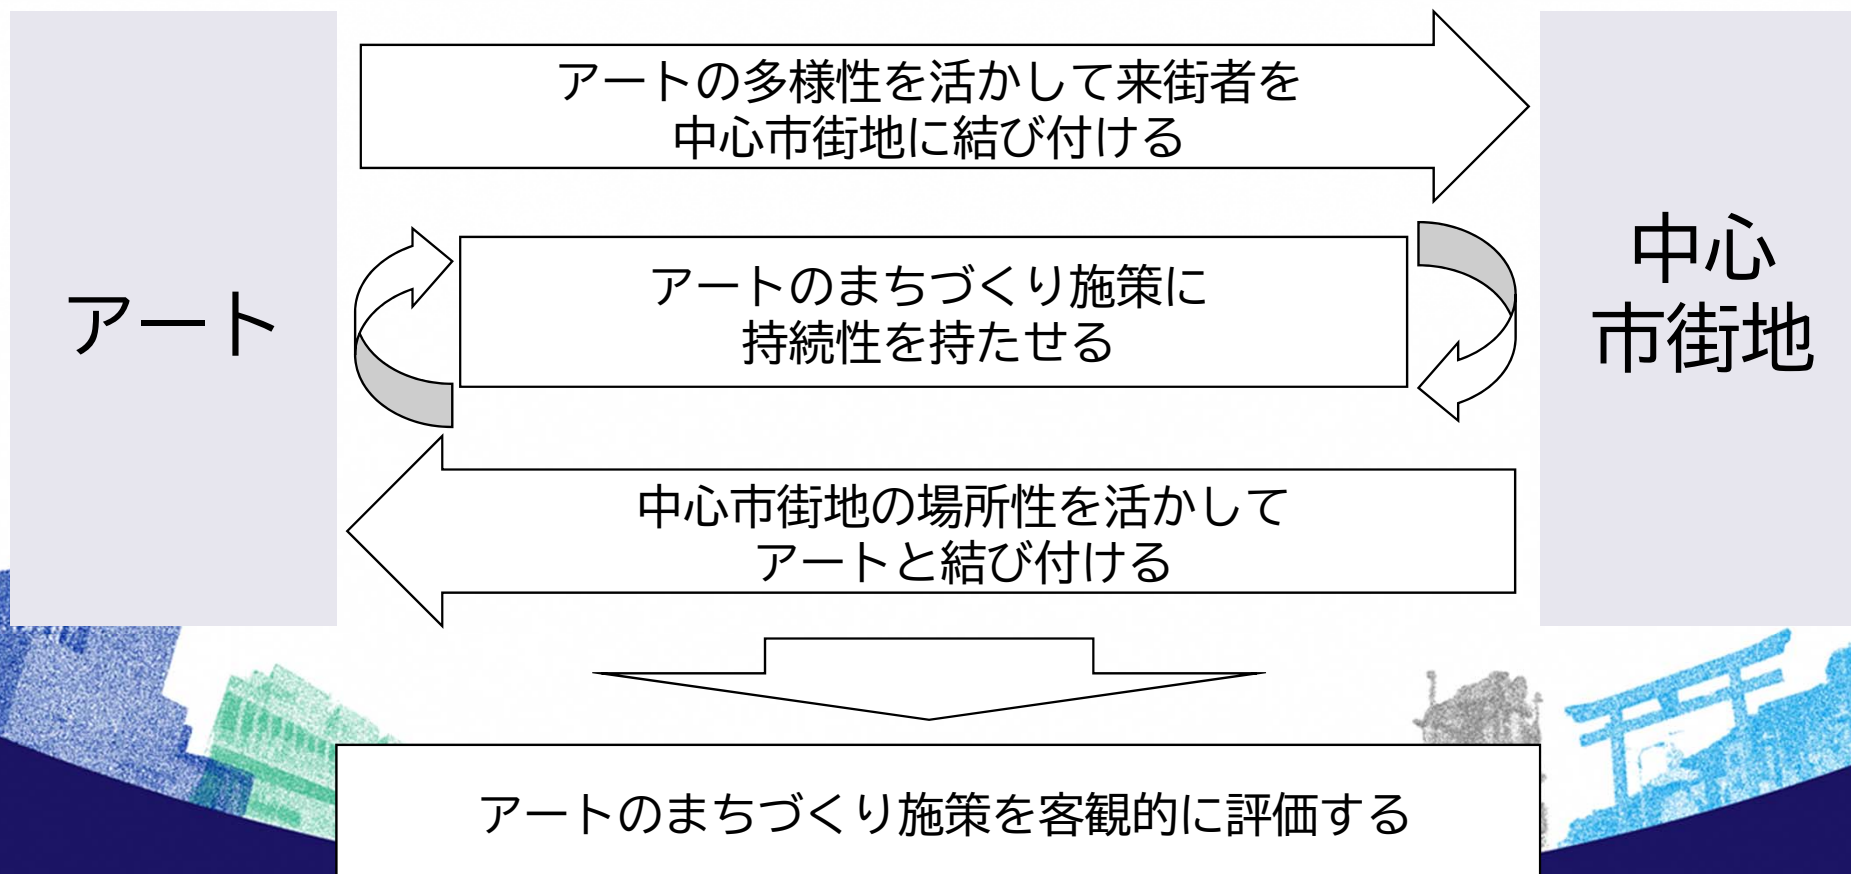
アート

アートの多様性を活かして来街者を中心市街地に結び付ける

アートのまちづくり施策に持続性を持たせる

中心市街地の場所性を活かしてアートと結び付ける

中心市街地

アートのまちづくり施策を客観的に評価する